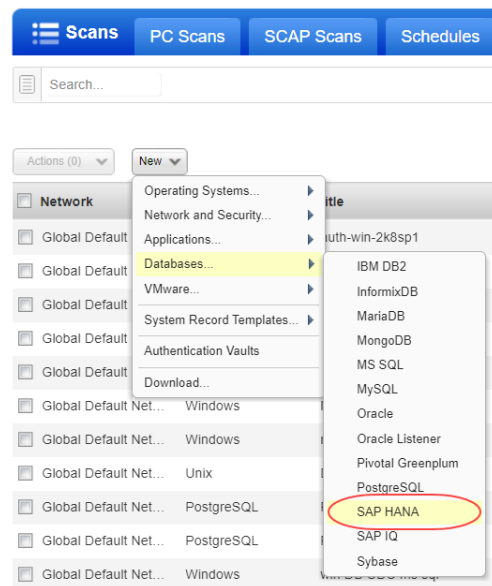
Scans | PC Scans | SCAP Scans | Schedules

Search...

Actions (0) | New

| Network | | Title |
|---|---|---|
| Global Default | | auth-win-2k8sp1 |
| Global Default | | |
| Global Default | | |
| Global Default | | |
| Global Default | | |
| Global Default Net... | Windows | |
| Global Default Net... | Windows | |
| Global Default Net... | Unix | |
| Global Default Net... | PostgreSQL | |
| Global Default Net... | PostgreSQL | |
| Global Default Net... | Windows | |

Operating Systems...
Network and Security...
Applications...
Databases...
VMware...
System Record Templates...
Authentication Vaults
Download...

IBM DB2
InformixDB
MariaDB
MongoDB
MS SQL
MySQL
Oracle
Oracle Listener
Pivotal Greenplum
PostgreSQL
SAP HANA
SAP IQ
Sybase